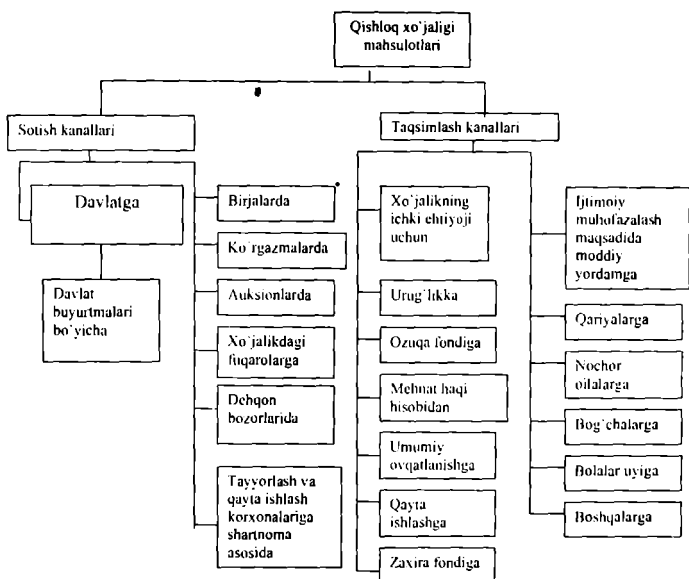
Qishloq xo'jaligi mahsulotlari

Sotish kanallari

Taqsimlash kanallari

Davlatga

Davlat buyurtmalari bo'yicha

Birjalarda

Ko'rgazmalarda

Auksionlarda

Xo'jalikdagi fuqarolarga

Dehqon bozorlarida

Tayyorlash va qayta ishlash korxonalariga shartnoma asosida

Xo'jalikning ichki ehtiyoji uchun

Urug'likka

Ozuqa fondiga

Mehnat haqi hisobidan

Umumiy ovqatlanishga

Qayta ishlashga

Zaxira fondiga

Ijtimoiy muhofazalash maqsadida moddiy yordamga

Qariyalarga

Nochor oilalarga

Bog'chalarga

Bolalar uyiga

Boshqalarga